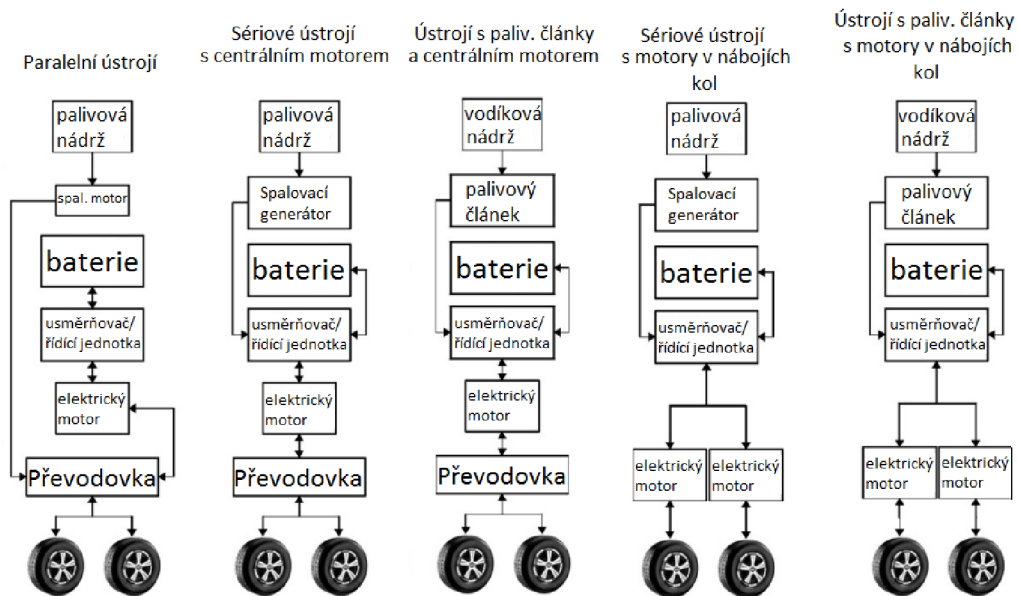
Paralelní ústrojí

palivová nádrž

spal. motor

baterie

usměrňovač/ řídící jednotka

elektrický motor

Převodovka

Sériové ústrojí s centrálním motorem

palivová nádrž

Spalovací generátor

baterie

usměrňovač/ řídící jednotka

elektrický motor

Převodovka

Ústrojí s paliv. článkem a centrálním motorem

vodíková nádrž

palivový článek

baterie

usměrňovač/ řídící jednotka

elektrický motor

Převodovka

Sériové ústrojí s motory v nábojích kol

palivová nádrž

Spalovací generátor

baterie

usměrňovač/ řídící jednotka

elektrický motor

elektrický motor

Ústrojí s paliv. článkem s motory v nábojích kol

vodíková nádrž

palivový článek

baterie

usměrňovač/ řídící jednotka

elektrický motor

elektrický motor